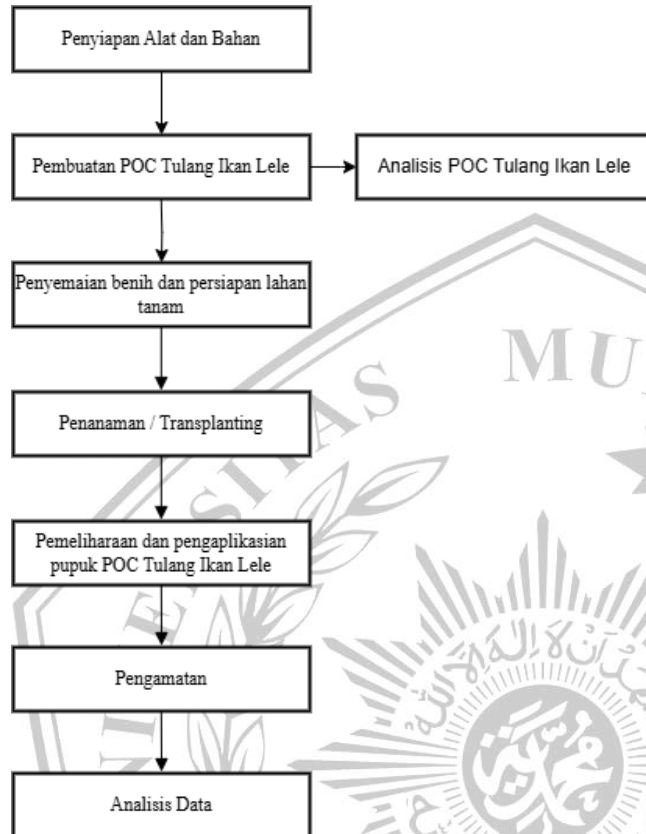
Penyiapan Alat dan Bahan

Pembuatan POC Tulang Ikan Lele

Analisis POC Tulang Ikan Lele

Penyemaian benih dan persiapan lahan tanam

Penanaman / Transplanting

Pemeliharaan dan pengaplikasian pupuk POC Tulang Ikan Lele

Pengamatan

Analisis Data